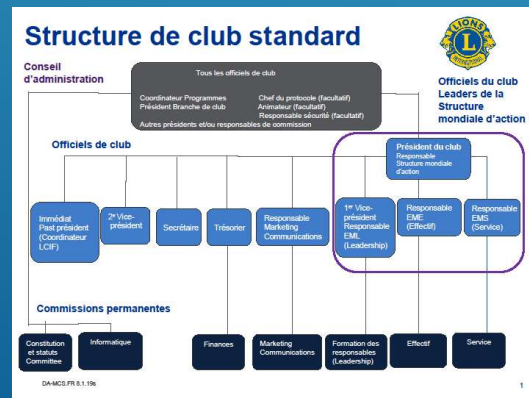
Structure de club standard

LIONS INTERNATIONAL

Conseil d'administration

Tous les officiels de club

Coordinateur Programmes
Président Branche de club

Chef du protocole (facultatif)
Animateur (facultatif)
Responsable sécurité (facultatif)

Autres présidents et/ou responsables de commission

Officiels du club Leaders de la Structure mondiale d'action

Officiels de club

Président du club
Responsable Structure mondiale d'action

Immédiat Past président (Coordinateur LCIF)

2e Vice-président

Secrétaire

Trésorier

Responsable Marketing Communications

1er Vice-président Responsable EML (Leadership)

Responsable EME (Effectif)

Responsable EMS (Service)

Commissions permanentes

Constitution et statuts Committee

Informatique

Finances

Marketing Communications

Formation des responsables (Leadership)

Effectif

Service

DA-MCS.FR 8.1.19s

1